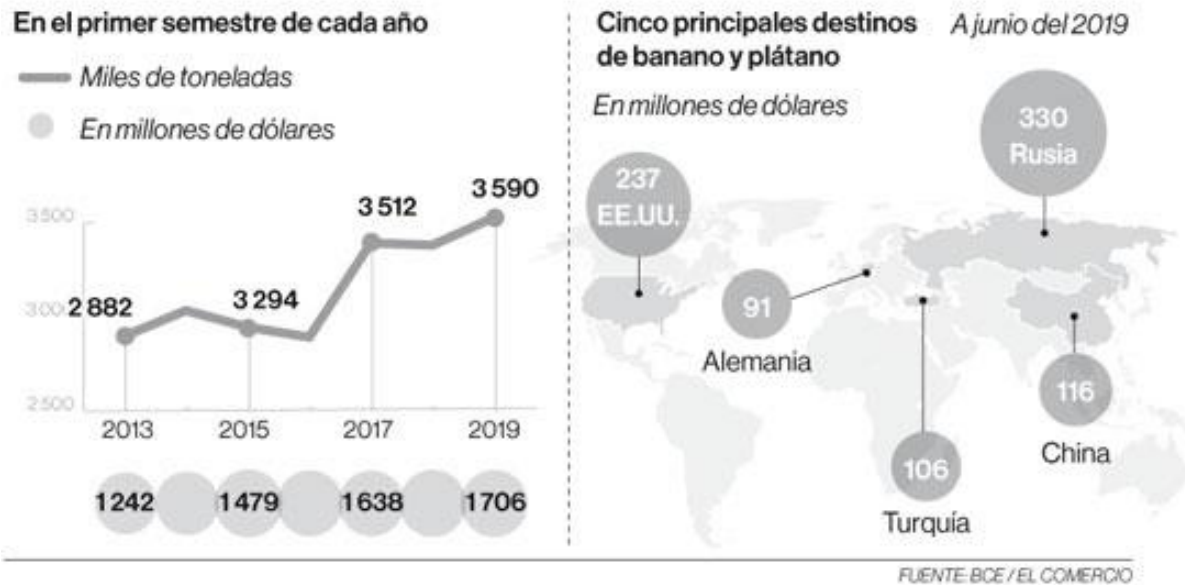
En el primer semestre de cada año

Miles de toneladas

En millones de dólares

3 500
3 000
2 500

2 882
3 294
3 512
3 590

2013
2015
2017
2019

1 242
1 479
1 638
1 706

Cinco principales destinos de banano y plátano

A junio del 2019

En millones de dólares

237 EE.UU.
330 Rusia
91 Alemania
116 China
106 Turquía

FUENTE: BCE / EL COMERCIO